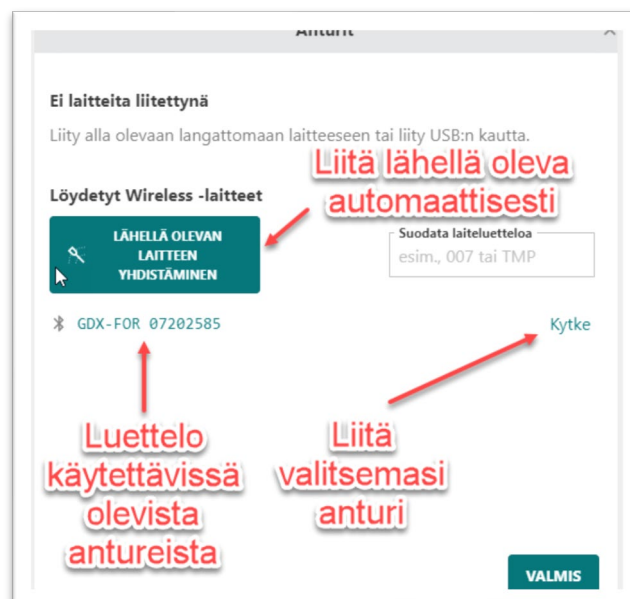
Anturi

Ei laitteita liitettynä

Liity alla olevaan langattomaan laitteeseen tai liity USB:n kautta.

Liitä lähellä oleva automaattisesti

Löydetyt Wireless -laitteet

LÄHELLÄ OLEVAN LAITTEEN YHDISTÄMINEN

Suodata laiteluetteloa

esim., 007 tai TMP

GDX-FOR 07202585

Kytke

Luettelo käytettävissä olevista antureista

Liitä valitsemasi anturi

VALMIS